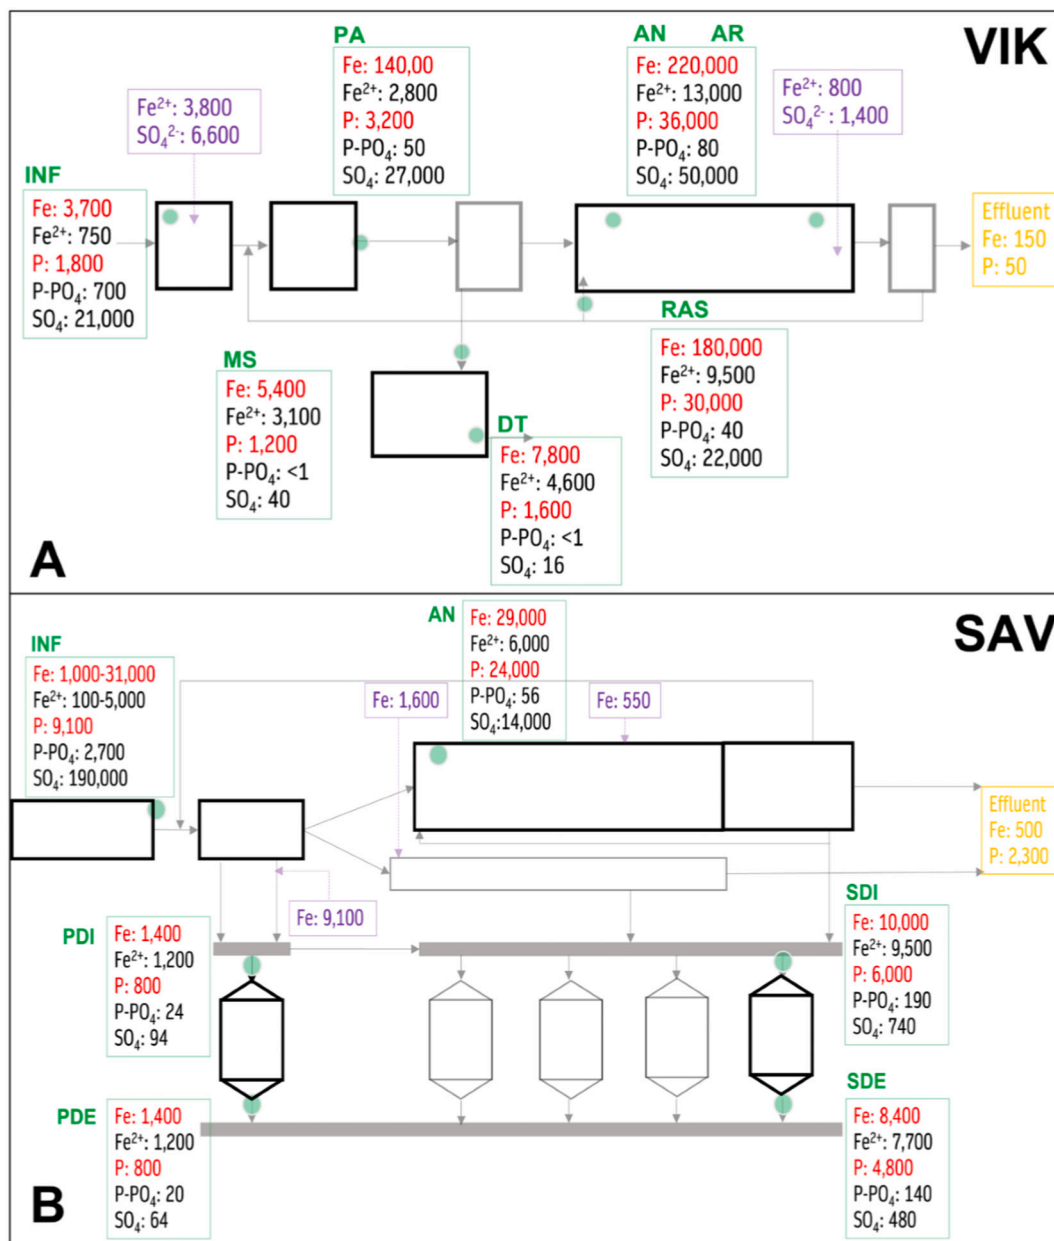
VIK

PA
Fe: 140,00
Fe$^{2+}$: 2,800
P: 3,200
P-PO$_4$: 50
SO$_4$: 27,000

AN AR
Fe: 220,000
Fe$^{2+}$: 13,000
P: 36,000
P-PO$_4$: 80
SO$_4$: 50,000

Fe$^{2+}$: 3,800
SO$_4$$^{2-}$: 6,600

Fe$^{2+}$: 800
SO$_4$$^{2-}$ : 1,400

INF
Fe: 3,700
Fe$^{2+}$: 750
P: 1,800
P-PO$_4$: 700
SO$_4$: 21,000

Effluent
Fe: 150
P: 50

RAS
Fe: 180,000
Fe$^{2+}$: 9,500
P: 30,000
P-PO$_4$: 40
SO$_4$: 22,000

MS
Fe: 5,400
Fe$^{2+}$: 3,100
P: 1,200
P-PO$_4$: <1
SO$_4$: 40

DT
Fe: 7,800
Fe$^{2+}$: 4,600
P: 1,600
P-PO$_4$: <1
SO$_4$: 16

A

SAV

AN
Fe: 29,000
Fe$^{2+}$: 6,000
P: 24,000
P-PO$_4$: 56
SO$_4$:14,000

INF
Fe: 1,000-31,000
Fe$^{2+}$: 100-5,000
P: 9,100
P-PO$_4$: 2,700
SO$_4$: 190,000

Fe: 1,600

Fe: 550

Effluent
Fe: 500
P: 2,300

Fe: 9,100

SDI
Fe: 10,000
Fe$^{2+}$: 9,500
P: 6,000
P-PO$_4$: 190
SO$_4$: 740

PDI
Fe: 1,400
Fe$^{2+}$: 1,200
P: 800
P-PO$_4$: 24
SO$_4$: 94

SDE
Fe: 8,400
Fe$^{2+}$: 7,700
P: 4,800
P-PO$_4$: 140
SO$_4$: 480

PDE
Fe: 1,400
Fe$^{2+}$: 1,200
P: 800
P-PO$_4$: 20
SO$_4$: 64

B